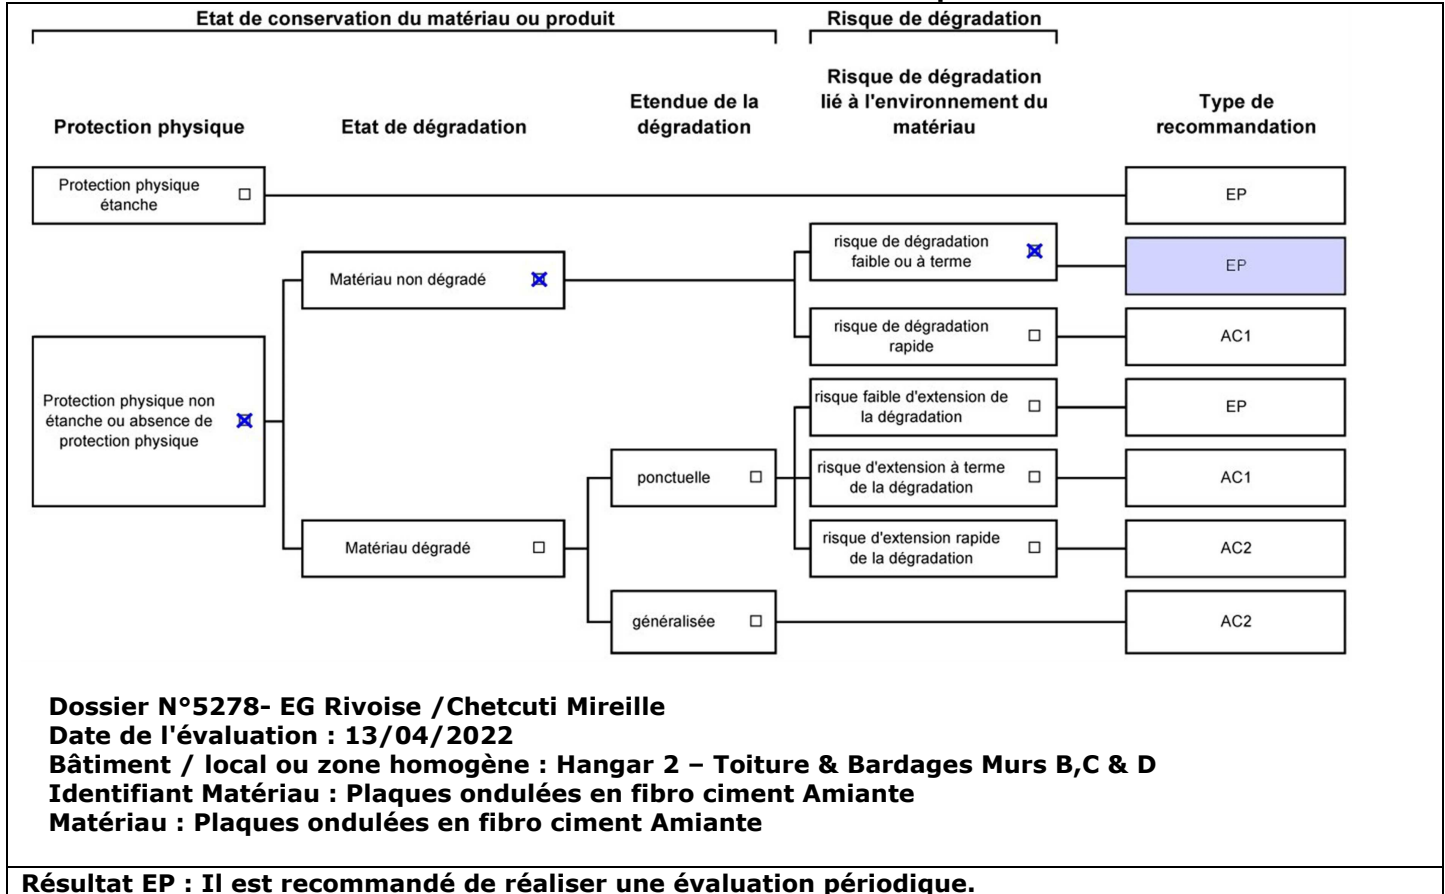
Etat de conservation du matériau ou produit

Risque de dégradation

Protection physique

Etat de dégradation

Etendue de la dégradation

Risque de dégradation lié à l'environnement du matériau

Type de recommandation

Protection physique étanche

EP

Matériau non dégradé

risque de dégradation faible ou à terme

EP

risque de dégradation rapide

AC1

Protection physique non étanche ou absence de protection physique

risque faible d'extension de la dégradation

EP

ponctuelle

risque d'extension à terme de la dégradation

AC1

Matériau dégradé

risque d'extension rapide de la dégradation

AC2

généralisée

AC2

Dossier N°5278- EG Rivoise /Chetcuti Mireille
Date de l'évaluation : 13/04/2022
Bâtiment / local ou zone homogène : Hangar 2 – Toiture & Bardages Murs B,C & D
Identifiant Matériau : Plaques ondulées en fibro ciment Amiante
Matériau : Plaques ondulées en fibro ciment Amiante

Résultat EP : Il est recommandé de réaliser une évaluation périodique.